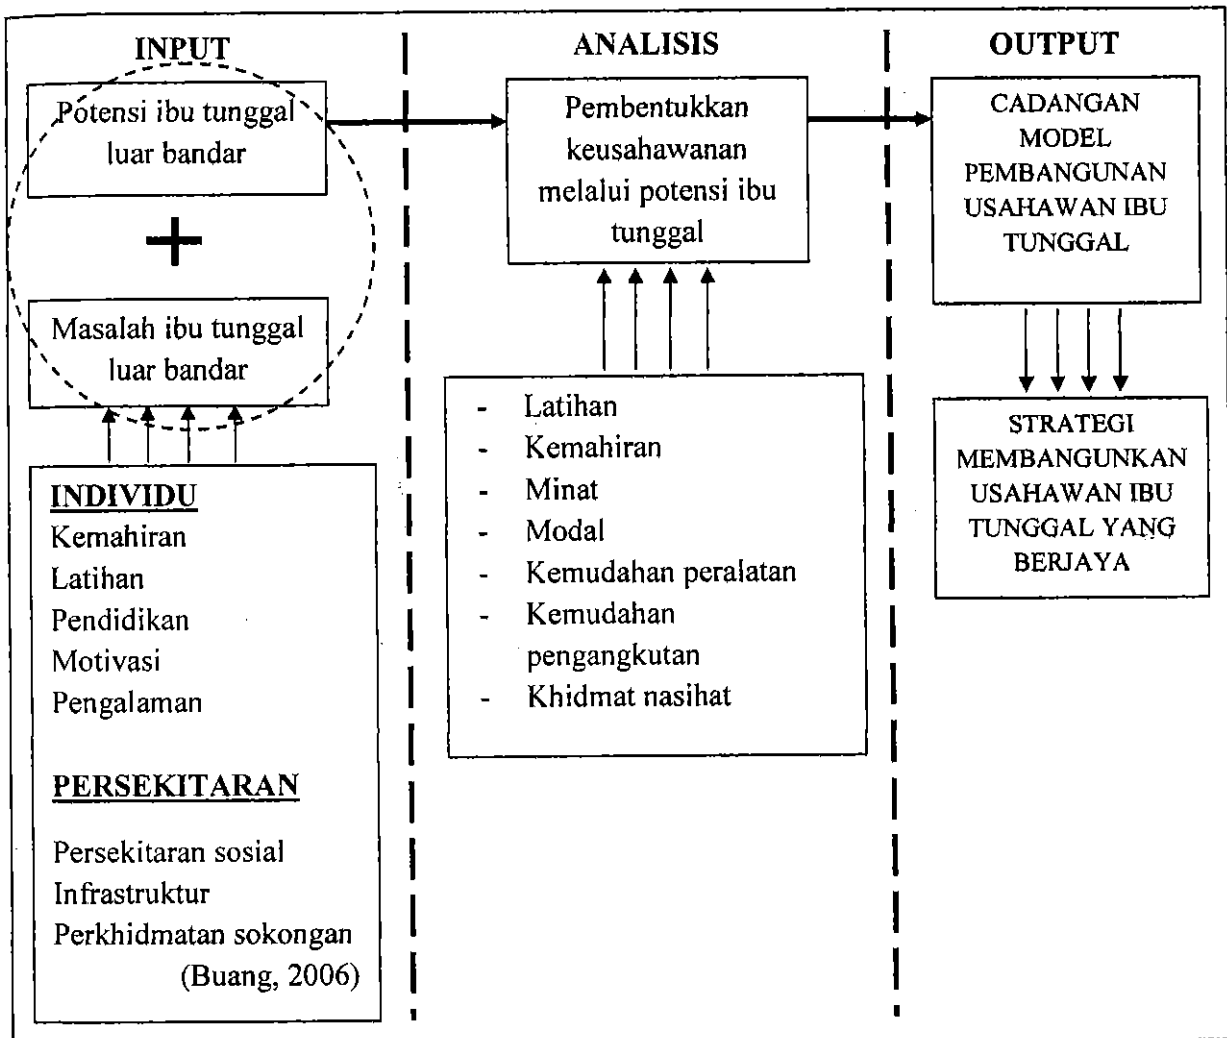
INPUT

Potensi ibu tunggal luar bandar

+

Masalah ibu tunggal luar bandar

INDIVIDU
Kemahiran
Latihan
Pendidikan
Motivasi
Pengalaman

PERSEKITARAN

Persekitaran sosial
Infrastruktur
Perkhidmatan sokongan
(Buang, 2006)

ANALISIS

Pembentukkan keusahawanan melalui potensi ibu tunggal

- Latihan
- Kemahiran
- Minat
- Modal
- Kemudahan peralatan
- Kemudahan pengangkutan
- Khidmat nasihat

OUTPUT

CADANGAN MODEL PEMBANGUNAN USAHAWAN IBU TUNGGAL

STRATEGI MEMBANGUNKAN USAHAWAN IBU TUNGGAL YANG BERJAYA